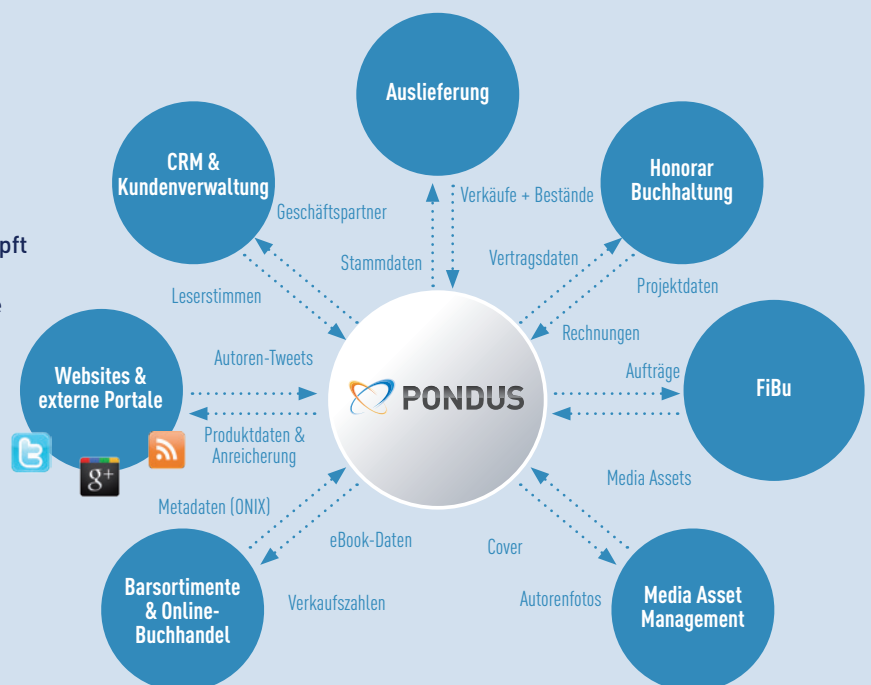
pft

e

Auslieferung

CRM & Kundenverwaltung

Honorar Buchhaltung

Verkäufe + Bestände

Geschäftspartner

Stammdaten

Vertragsdaten

Projektdaten

Leserstimmen

Rechnungen

Websites & externe Portale

Autoren-Tweets

PONDUS

Aufträge

FiBu

Produktdaten & Anreicherung

g+

Media Assets

Metadaten (ONIX)

eBook-Daten

Cover

Barsortimente & Online-Buchhandel

Verkaufszahlen

Autorenfotos

Media Asset Management